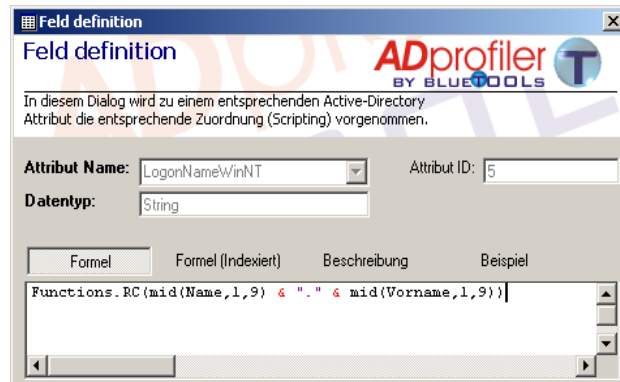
Feld definition

Feld definition

ADprofiler BY BLUETOOLS

In diesem Dialog wird zu einem entsprechenden Active-Directory Attribut die entsprechende Zuordnung (Scripting) vorgenommen.

Attribut Name: LogonNameWinNT

Attribut ID: 5

Datentyp: String

Formel

Formel (Indexiert)

Beschreibung

Beispiel

Functions.RC(mid(Name,1,9) & "." & mid(Vorname,1,9))